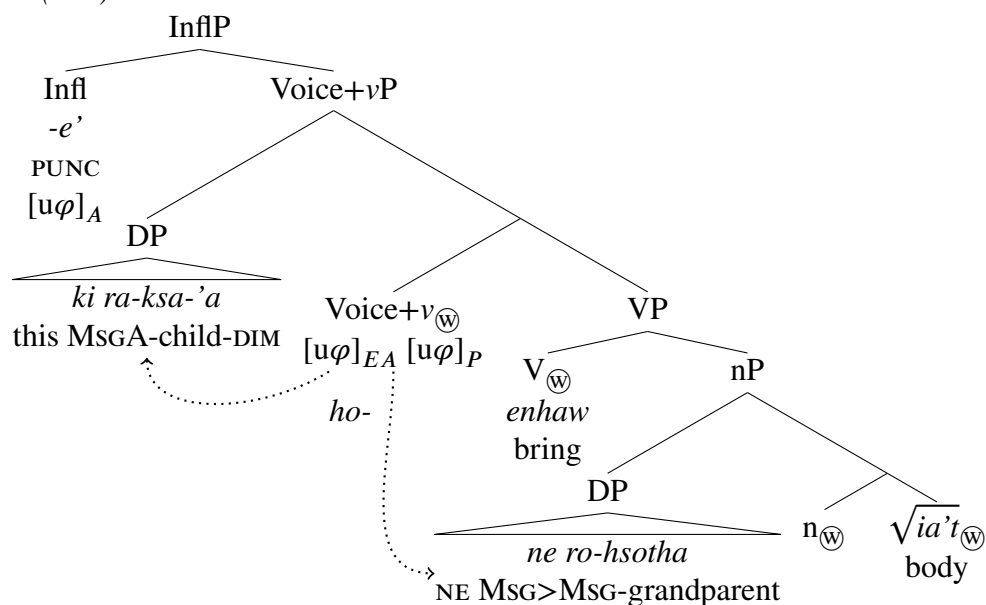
InflP

Infl
-e'
PUNC
$[u\varphi]_A$

Voice+$v$P

DP
ki ra-ksa-'a
this MSGA-child-DIM

Voice+$v_{Ⓦ}$
$[u\varphi]_{EA}$ $[u\varphi]_P$
ho-

VP

$V_{Ⓦ}$
enhaw
bring

nP

DP
ne ro-hsotha
NE MSG>MSG-grandparent

$n_{Ⓦ}$

$\sqrt{ia't}_{Ⓦ}$
body